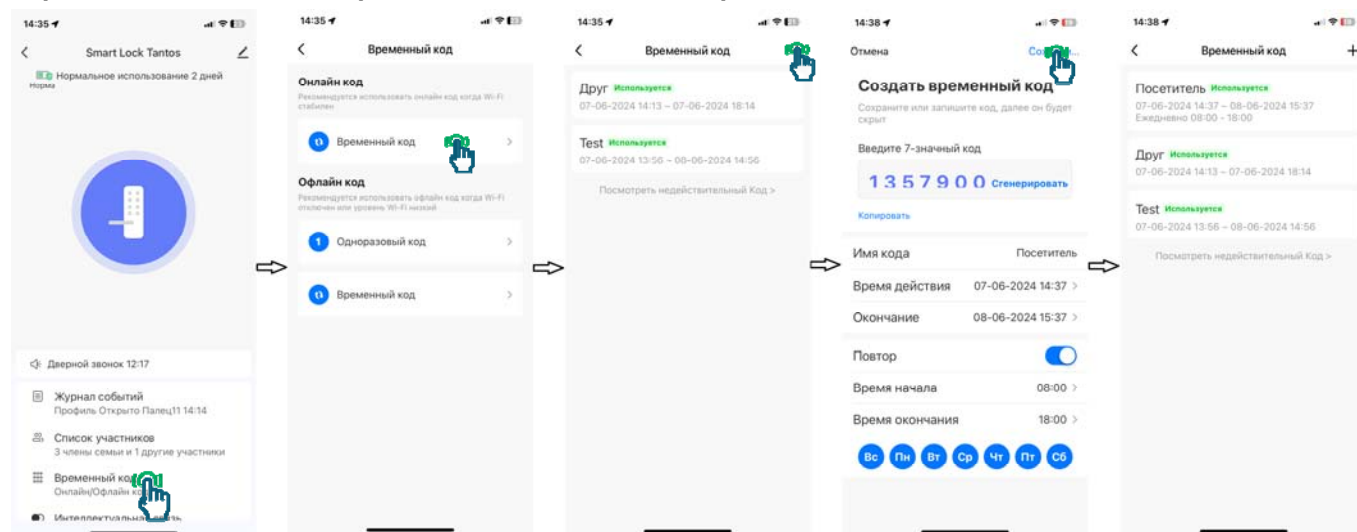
14:35

Smart Lock Tantos

Нормальное использование 2 дней
Норма

Дверной звонок 12:17

Журнал событий
Профиль Открыто Палец11 14:14

Список участников
3 члены семьи и 1 другие участники

Временный ко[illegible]
Онлайн/Офлайн ко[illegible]

Интеллектуальна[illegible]

14:35

Временный код

Онлайн код
Рекомендуется использовать онлайн код когда Wi-Fi стабилен

Временный код

Офлайн код
Рекомендуется использовать офлайн код когда Wi-Fi отключен или уровень Wi-Fi низкий

Одноразовый код

Временный код

14:35

Временный код

Друг Используется
07-06-2024 14:13 ~ 07-06-2024 18:14

Test Используется
07-06-2024 13:56 ~ 08-06-2024 14:56

Посмотреть недействительный Код >

14:38

Отмена
Созд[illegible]

Создать временный код
Сохраните или запишите код, далее он будет скрыт

Введите 7-значный код
1357900 Сгенерировать

Копировать

Имя кода Посетитель
Время действия 07-06-2024 14:37
Окончание 08-06-2024 15:37
Повтор
Время начала 08:00
Время окончания 18:00

Вс Пн Вт Ср Чт Пт Сб

14:38

Временный код

Посетитель Используется
07-06-2024 14:37 ~ 08-06-2024 15:37
Ежедневно 08:00 - 18:00

Друг Используется
07-06-2024 14:13 ~ 07-06-2024 18:14

Test Используется
07-06-2024 13:56 ~ 08-06-2024 14:56

Посмотреть недействительный Код >